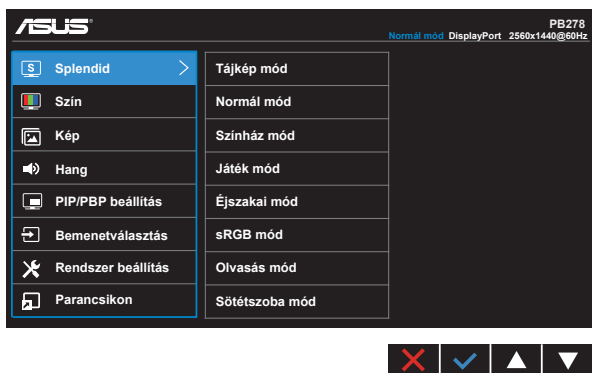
ASUS

PB278
Normál mód DisplayPort 2560x1440@60Hz

Splendid
Szín
Kép
Hang
PIP/PBP beállítás
Bemenetválasztás
Rendszer beállítás
Parancsikon

Tájkép mód
Normál mód
Színház mód
Játék mód
Éjszakai mód
sRGB mód
Olvasás mód
Sötétszoba mód